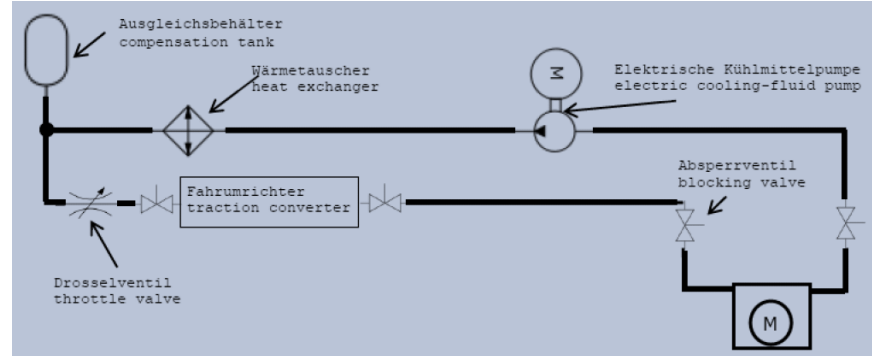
Ausgleichsbehälter
compensation tank

Wärmetauscher
heat exchanger

M

Elektrische Kühlmittelpumpe
electric cooling-fluid pump

Absperrventil
blocking valve

Fahrumrichter
traction converter

Drosselventil
throttle valve

M